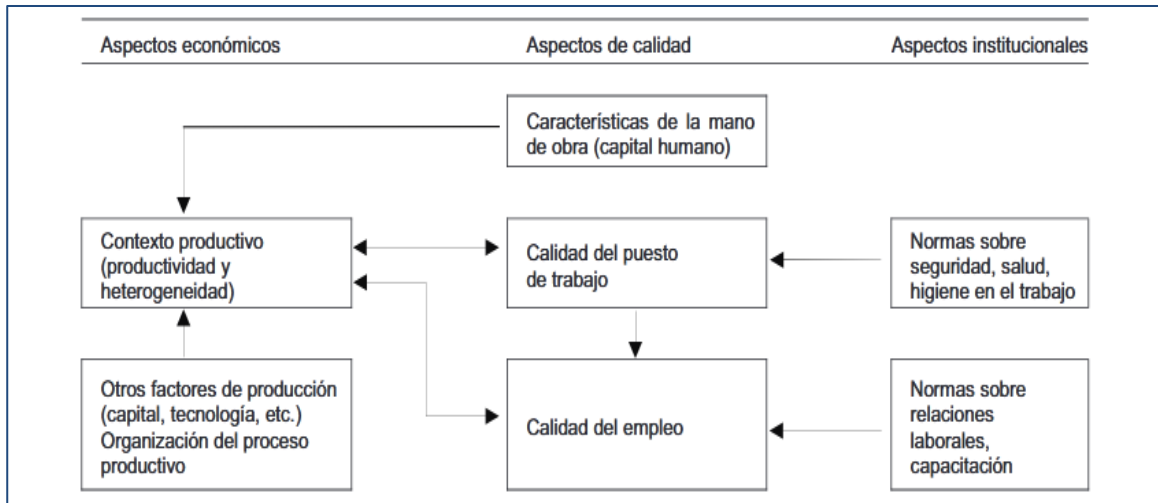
Aspectos económicos

Aspectos de calidad

Aspectos institucionales

Características de la mano de obra (capital humano)

Contexto productivo (productividad y heterogeneidad)

Calidad del puesto de trabajo

Normas sobre seguridad, salud, higiene en el trabajo

Otros factores de producción (capital, tecnología, etc.) Organización del proceso productivo

Calidad del empleo

Normas sobre relaciones laborales, capacitación